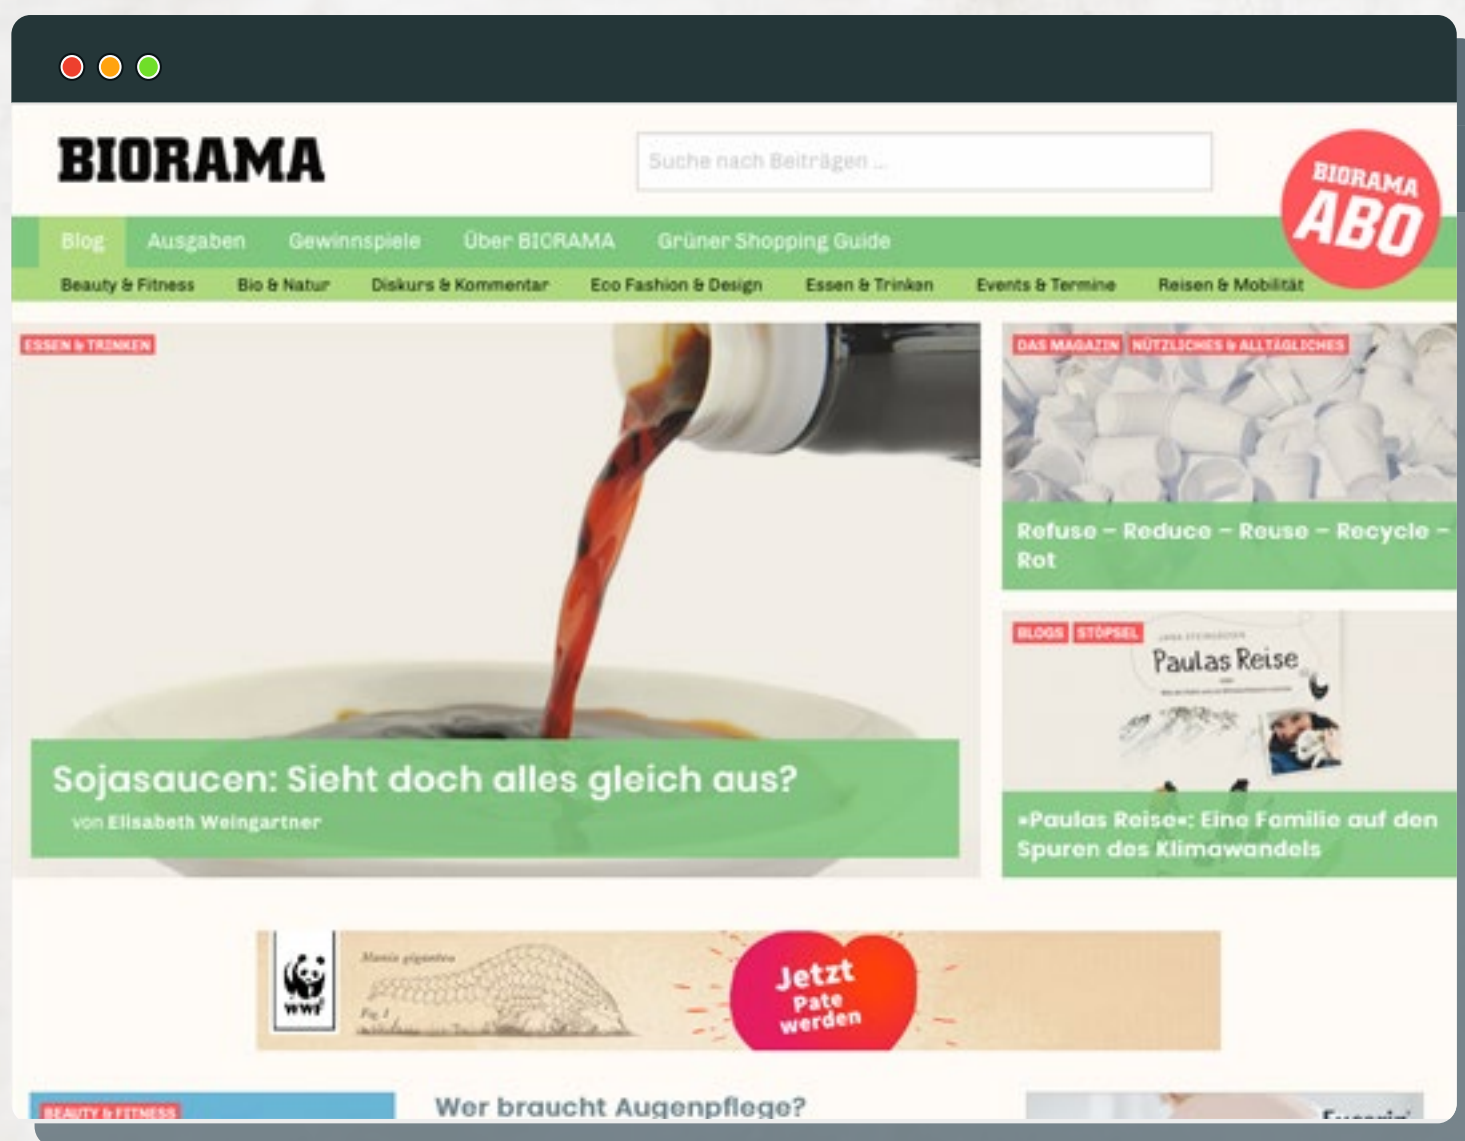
BIORAMA

Suche nach Beiträgen ...

BIORAMA ABO

Blog Ausgaben Gewinnspiele Über BIORAMA Grüner Shopping Guide

Beauty & Fitness Bio & Natur Diskurs & Kommentar Eco Fashion & Design Essen & Trinken Events & Termine Reisen & Mobilität

ESSEN & TRINKEN

Sojasaucen: Sieht doch alles gleich aus?

von Elisabeth Weingartner

DAS MAGAZIN NÜTZLICHES & ALLTÄGLICHES

Refuse – Reduce – Reuse – Recycle – Rot

BLOGS STÖPSEL

Paulas Reise

»Paulas Reise«: Eine Familie auf den Spuren des Klimawandels

WWF

Manis gigantea

Fig. 1

Jetzt Pate werden

BEAUTY & FITNESS

Wer braucht Augenpflege?

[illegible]